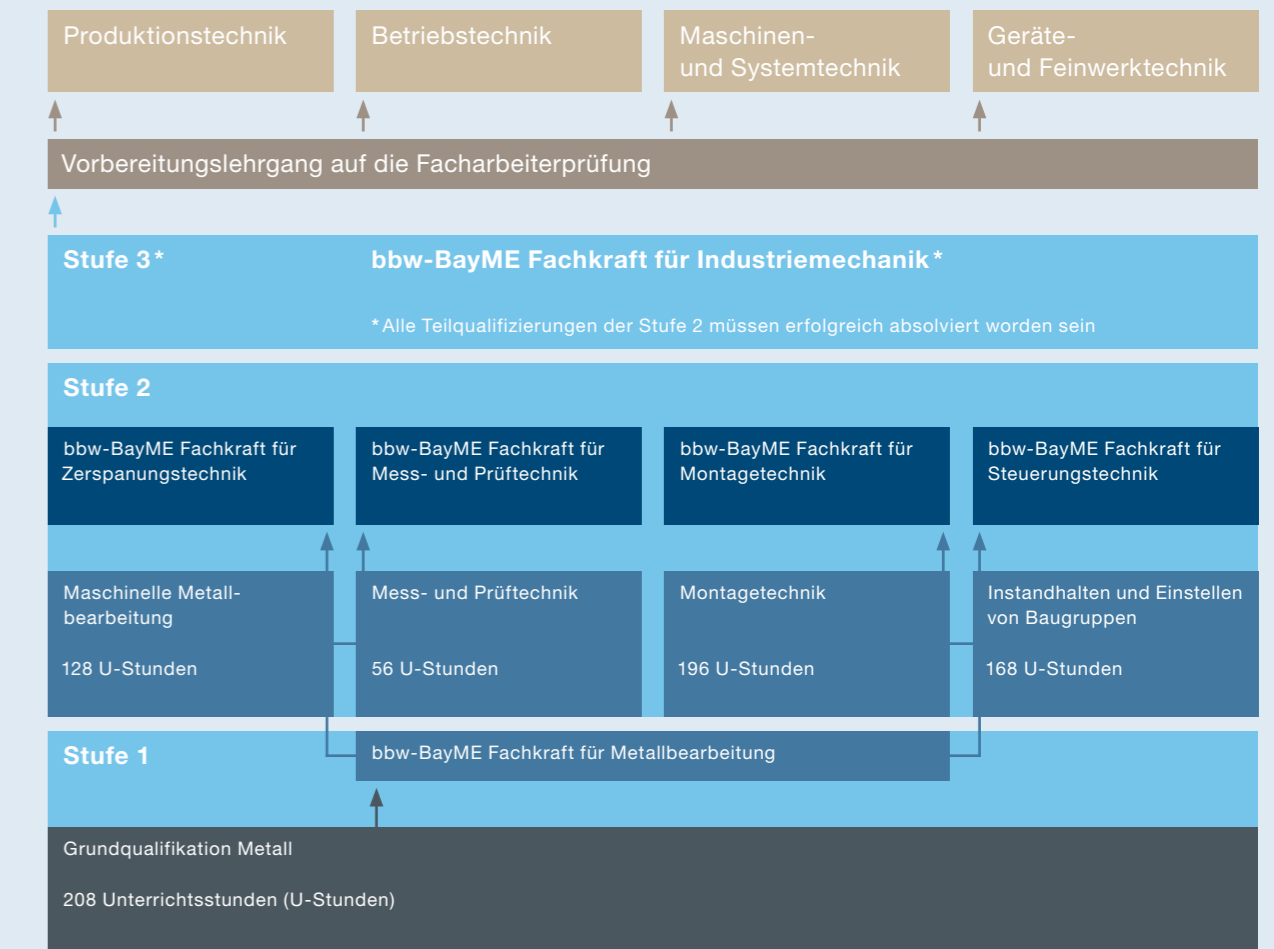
Produktionstechnik

Betriebstechnik

Maschinen- und Systemtechnik

Geräte- und Feinwerktechnik

Vorbereitungslehrgang auf die Facharbeiterprüfung

Stufe 3*

bbw-BayME Fachkraft für Industriemechanik*

*Alle Teilqualifizierungen der Stufe 2 müssen erfolgreich absolviert worden sein

Stufe 2

bbw-BayME Fachkraft für Zerspanungstechnik

bbw-BayME Fachkraft für Mess- und Prüftechnik

bbw-BayME Fachkraft für Montagetechnik

bbw-BayME Fachkraft für Steuerungstechnik

Maschinelle Metallbearbeitung

128 U-Stunden

Mess- und Prüftechnik

56 U-Stunden

Montagetechnik

196 U-Stunden

Instandhalten und Einstellen von Baugruppen

168 U-Stunden

Stufe 1

bbw-BayME Fachkraft für Metallbearbeitung

Grundqualifikation Metall

208 Unterrichtsstunden (U-Stunden)